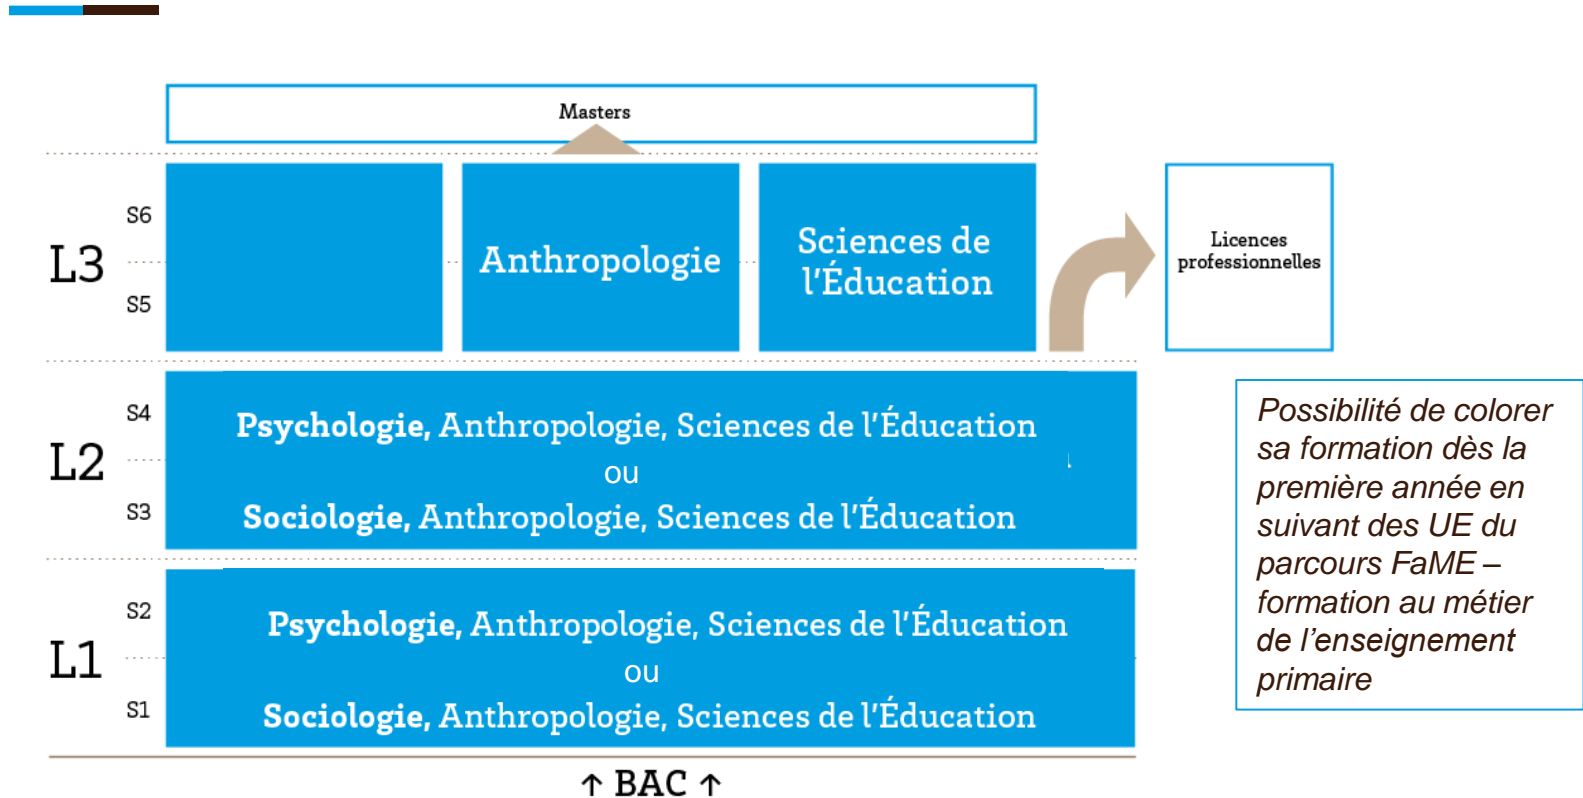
Masters

L3

S6

S5

Anthropologie

Sciences de l'Éducation

Licences professionnelles

L2

S4

S3

**Psychologie,** Anthropologie, Sciences de l'Éducation
ou
**Sociologie,** Anthropologie, Sciences de l'Éducation

Possibilité de colorer sa formation dès la première année en suivant des UE du parcours FaME – formation au métier de l'enseignement primaire

L1

S2

S1

**Psychologie,** Anthropologie, Sciences de l'Éducation
ou
**Sociologie,** Anthropologie, Sciences de l'Éducation

↑ BAC ↑